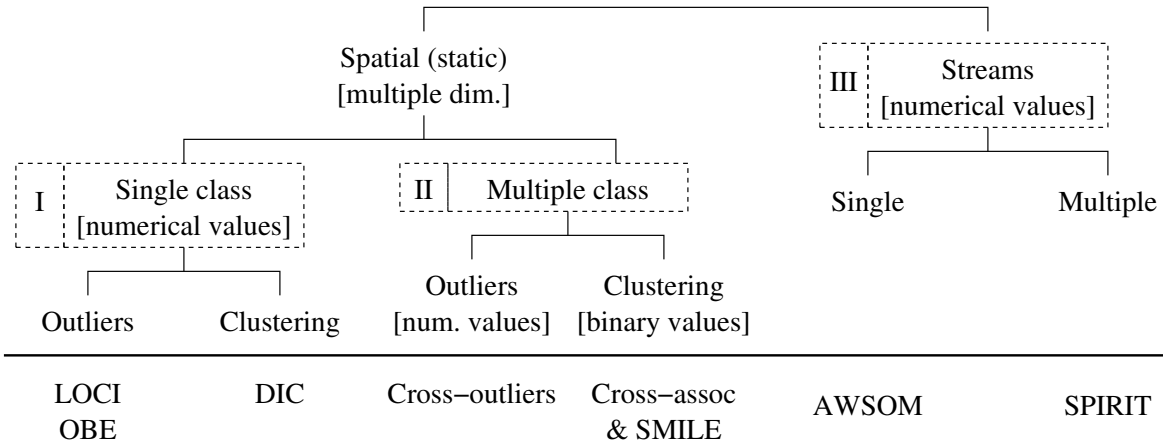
Spatial (static)
[multiple dim.]

III Streams
[numerical values]

I Single class
[numerical values]

II Multiple class

Single

Multiple

Outliers

Clustering

Outliers
[num. values]

Clustering
[binary values]

LOCI
OBE

DIC

Cross−outliers

Cross−assoc
& SMILE

AWSOM

SPIRIT